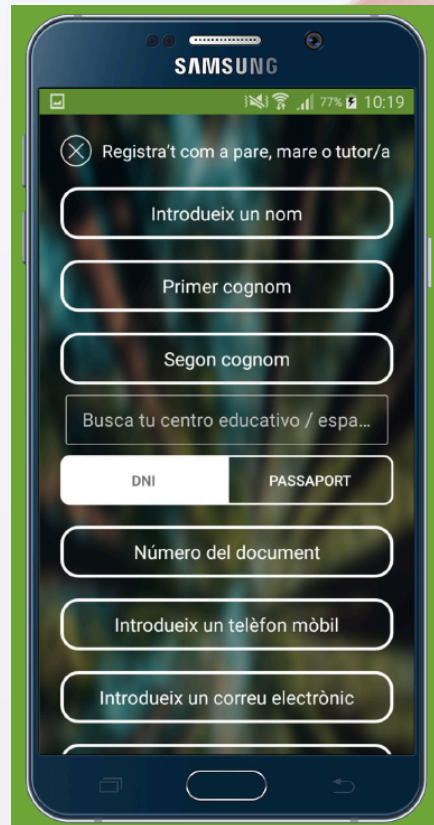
SAMSUNG

77% 10:19

Registra't com a pare, mare o tutor/a

Introdueix un nom

Primer cognom

Segon cognom

Busca tu centro educativo / espa...

DNI

PASSAPORT

Número del document

Introdueix un telèfon mòbil

Introdueix un correu electrònic